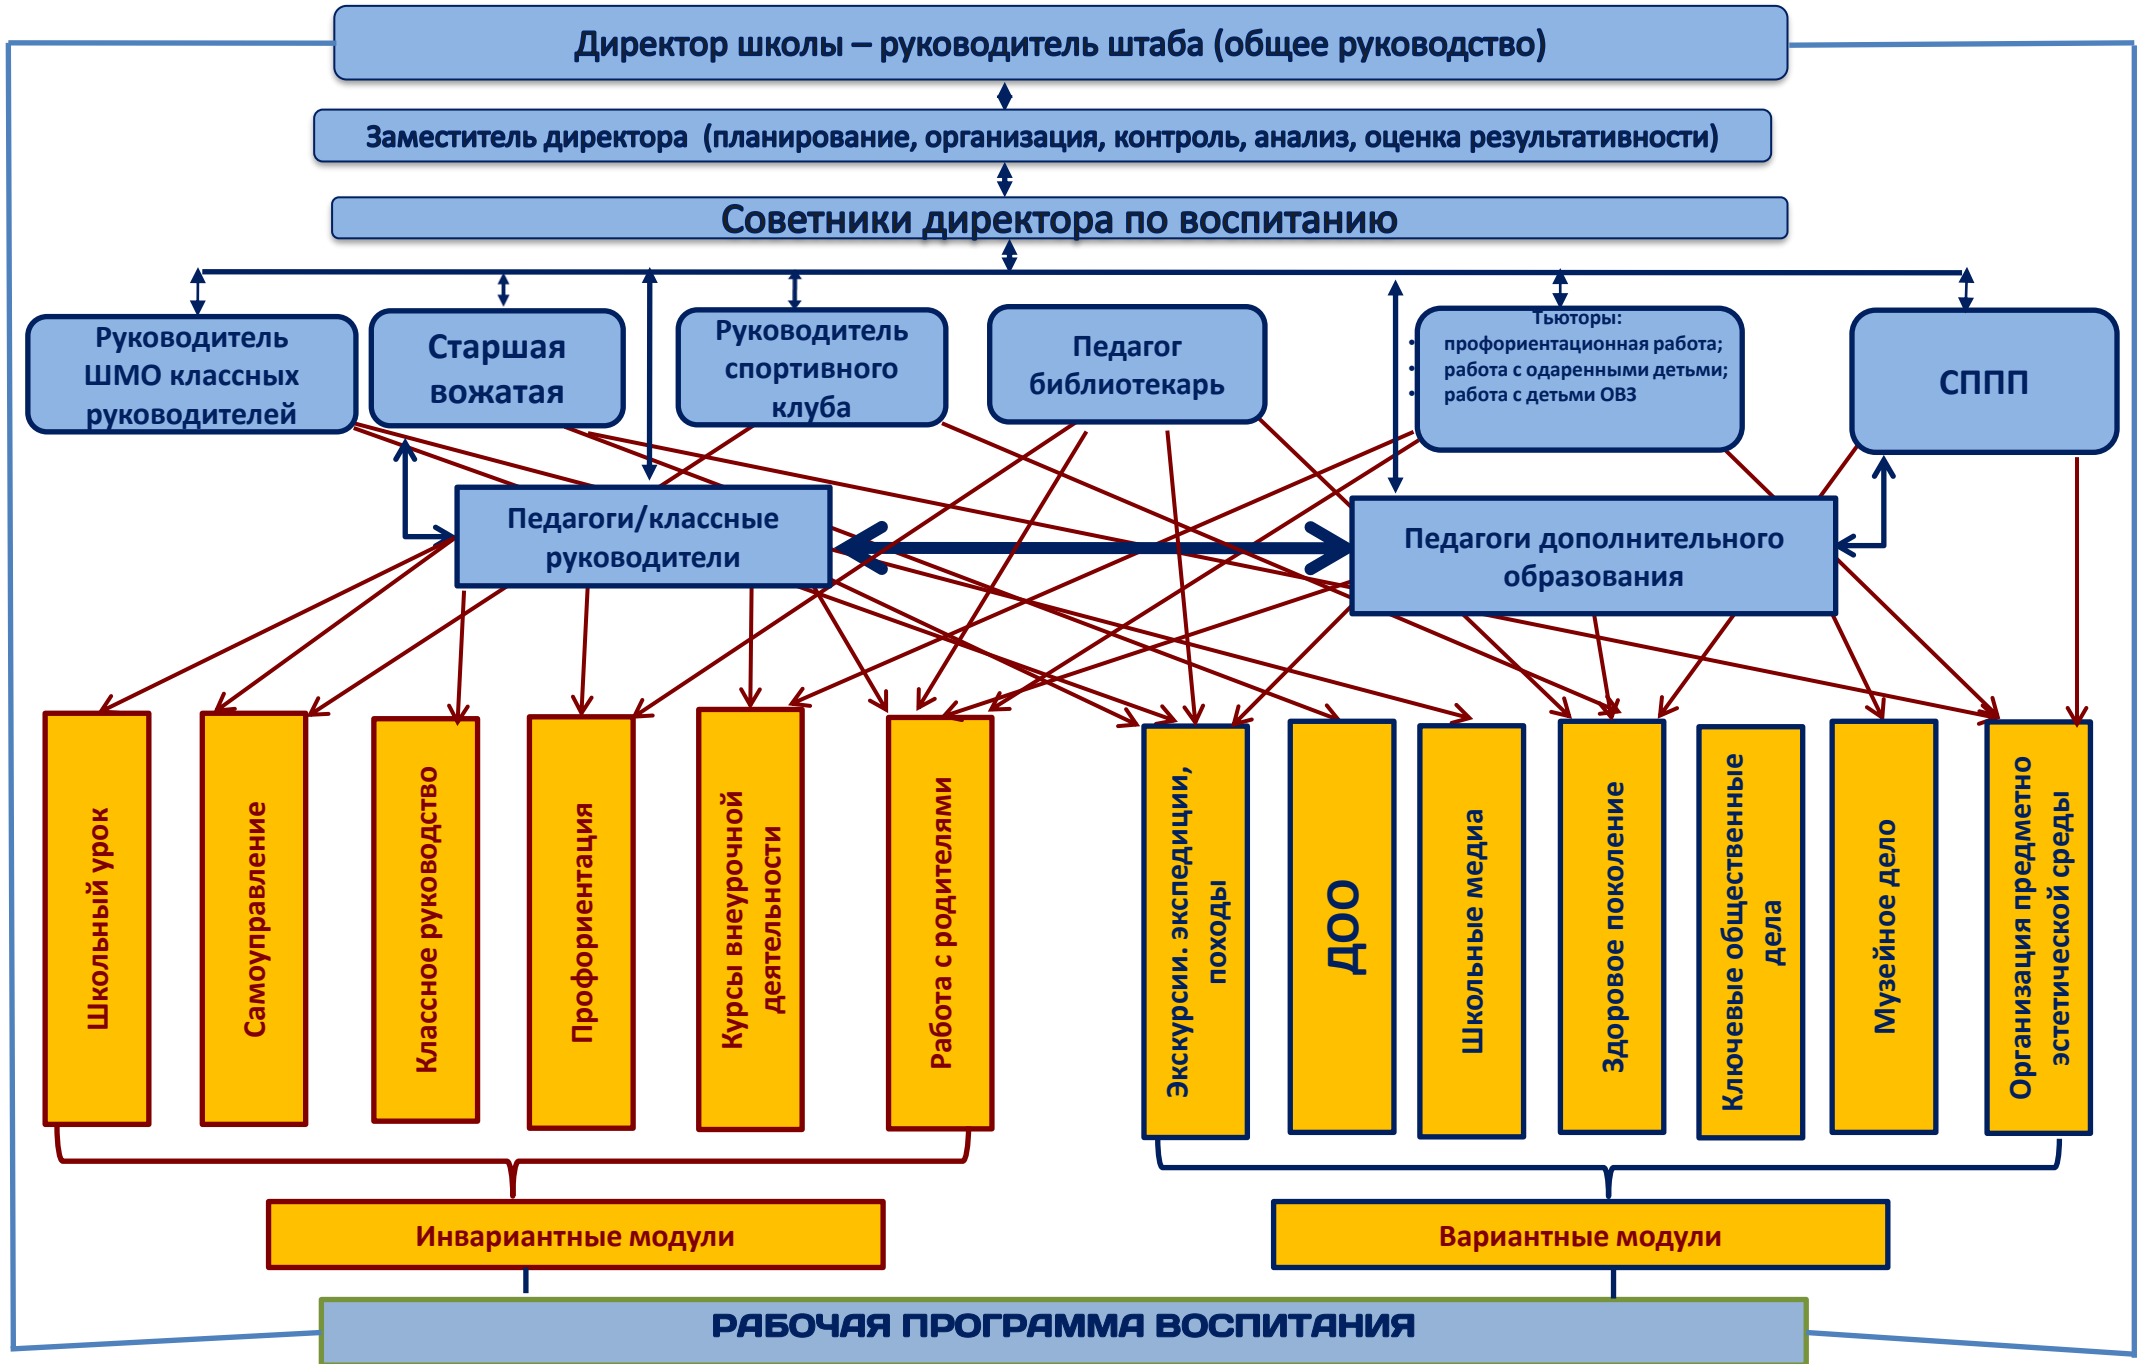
Директор школы – руководитель штаба (общее руководство)

Заместитель директора (планирование, организация, контроль, анализ, оценка результативности)

Советники директора по воспитанию

Руководитель ШМО классных руководителей

Старшая вожатая

Руководитель спортивного клуба

Педагог библиотекарь

Тьюторы:
профориентационная работа;
работа с одаренными детьми;
работа с детьми ОВЗ

СППП

Педагоги/классные руководители

Педагоги дополнительного образования

Школьный урок

Самоуправление

Классное руководство

Профориентация

Курсы внеурочной деятельности

Работа с родителями

Экскурсии. экспедиции, походы

ДОО

Школьные медиа

Здоровое поколение

Ключевые общественные дела

Музейное дело

Организация предметно эстетической среды

Инвариантные модули

Вариантные модули

РАБОЧАЯ ПРОГРАММА ВОСПИТАНИЯ